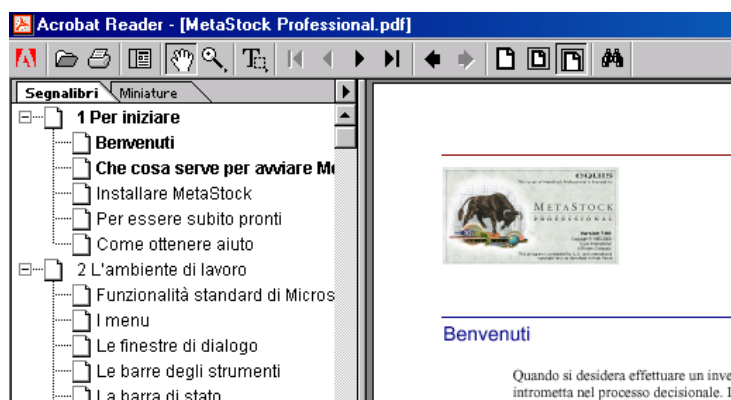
Acrobat Reader - [MetaStock Professional.pdf]

Segnalibri | Miniature

1 Per iniziare
Benvenuti
Che cosa serve per avviare Me
Installare MetaStock
Per essere subito pronti
Come ottenere aiuto
2 L'ambiente di lavoro
Funzionalità standard di Micros
I menu
Le finestre di dialogo
Le barre degli strumenti
La barra di stato

EQUIS
METASTOCK
PROFESSIONAL

Benvenuti

Quando si desidera effettuare un inve
intrometta nel processo decisionale. I